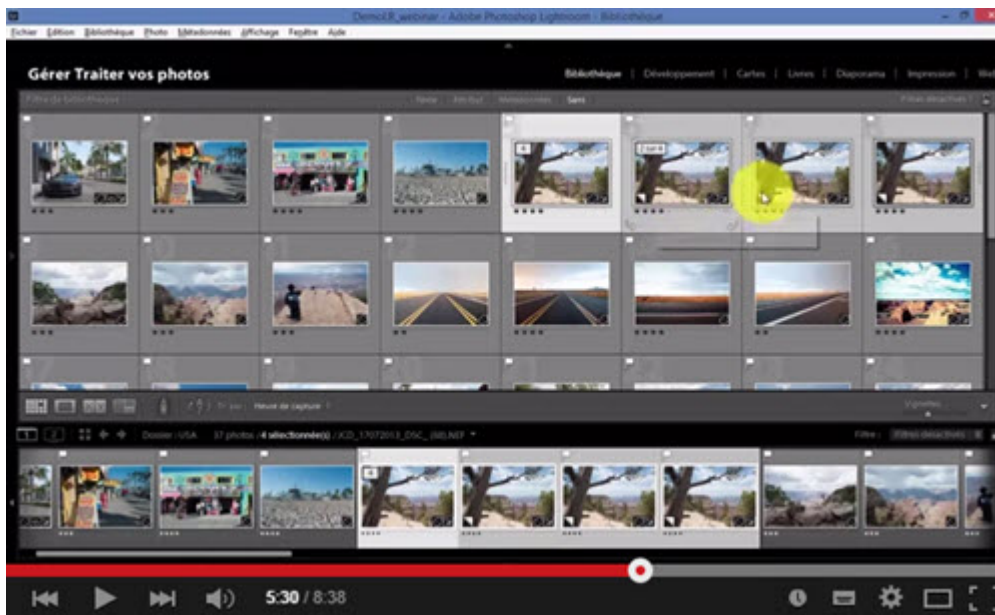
DemoLR_webinar - Adobe Photoshop Lightroom - Bibliothèque

Fichier Édition Bibliothèque Photo Métadonnées Affichage Fenêtre Aide

Gérer Traiter vos photos

Bibliothèque | Développement | Cartes | Livres | Diaporama | Impression | Web

Filtre de bibliothèque : Texte Attribut Métadonnées Sans

Filtres désactivés

Tri par : Heure de capture

Vignettes

Dossier : USA 37 photos / 4 sélectionnée(s) / JCD_17072013_DSC_(68).NEF

Filtre : Filtres désactivés

5:30 / 8:38